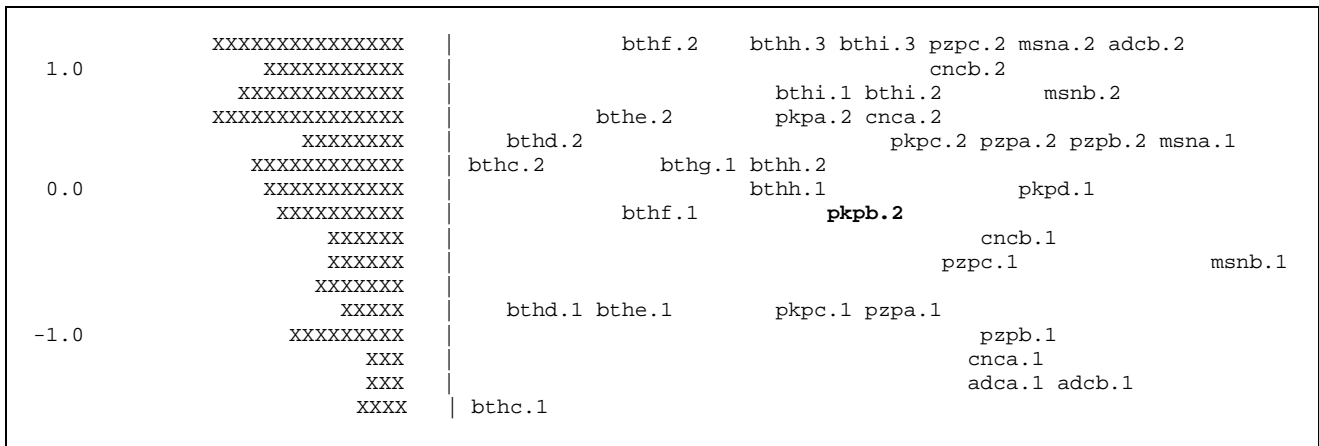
XXXXXXXXXXXXXXX | bthf.2 bthh.3 bthi.3 pzpc.2 msna.2 adcb.2
1.0 XXXXXXXXXXX | cncb.2
XXXXXXXXXXXXX | bthi.1 bthi.2 msnb.2
XXXXXXXXXXXXXXX | bthe.2 pkpa.2 cnca.2
XXXXXXXX | bthd.2 pkpc.2 pzpa.2 pzpb.2 msna.1
XXXXXXXXXXXX | bthc.2 bthg.1 bthh.2
0.0 XXXXXXXXXXX | bthh.1 pkpd.1
XXXXXXXXXXX | bthf.1 **pkpb.2**
XXXXXX | cncb.1
XXXXXX | pzpc.1 msnb.1
XXXXXXX |
XXXXX | bthd.1 bthe.1 pkpc.1 pzpa.1
-1.0 XXXXXXXXX | pzpb.1
XXX | cnca.1
XXX | adca.1 adcb.1
XXXX | bthc.1